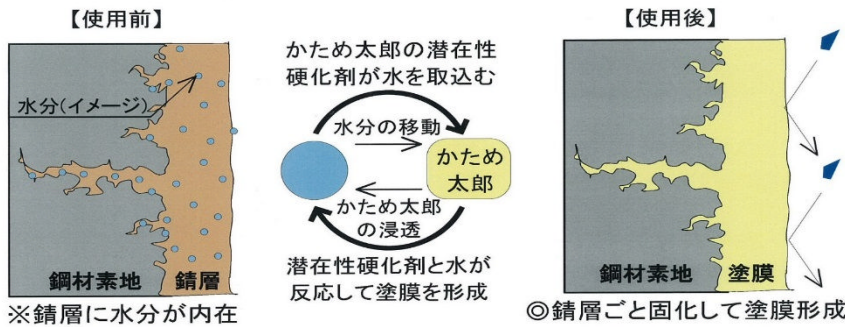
【使用前】

水分(イメージ)

鋼材素地

錆層

※錆層に水分が内在

かため太郎の潜在性硬化剤が水を取込む

水分の移動

かため太郎

かため太郎の浸透

潜在性硬化剤と水が反応して塗膜を形成

【使用後】

鋼材素地

塗膜

◎錆層ごと固化して塗膜形成